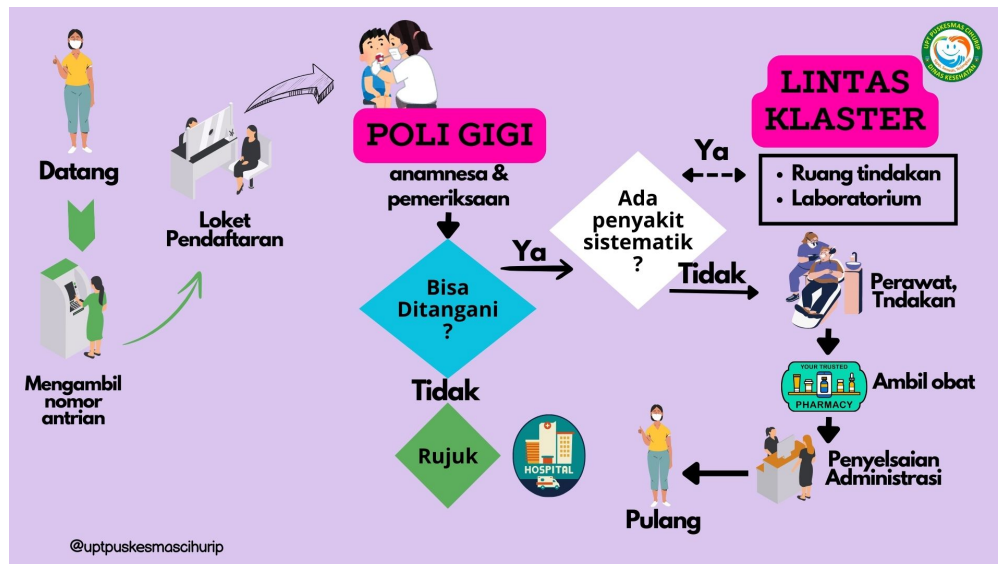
UPT PUSKESMAS CIHURIP
DINAS KESEHATAN

Datang

Mengambil nomor antrian

Loket Pendaftaran

POLI GIGI

anamnesa & pemeriksaan

Bisa Ditangani ?

Tidak

Rujuk

HOSPITAL

Ya

Ada penyakit sistematik ?

Ya

LINTAS KLASTER

• Ruang tindakan
• Laboratorium

Tidak

Perawat, Tndakan

YOUR TRUSTED PHARMACY

Ambil obat

Penyelsaian Administrasi

Pulang

@uptpuskesmascihurip